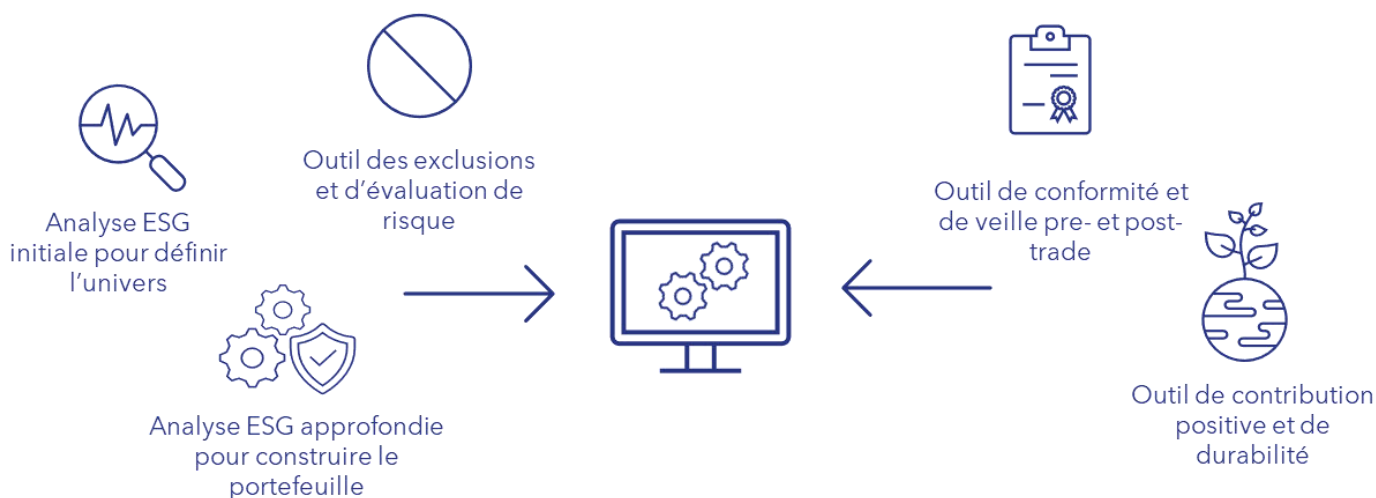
Outil des exclusions et d’évaluation de risque

Analyse ESG initiale pour définir l’univers

Analyse ESG approfondie pour construire le portefeuille

Outil de conformité et de veille pre- et post-trade

Outil de contribution positive et de durabilité